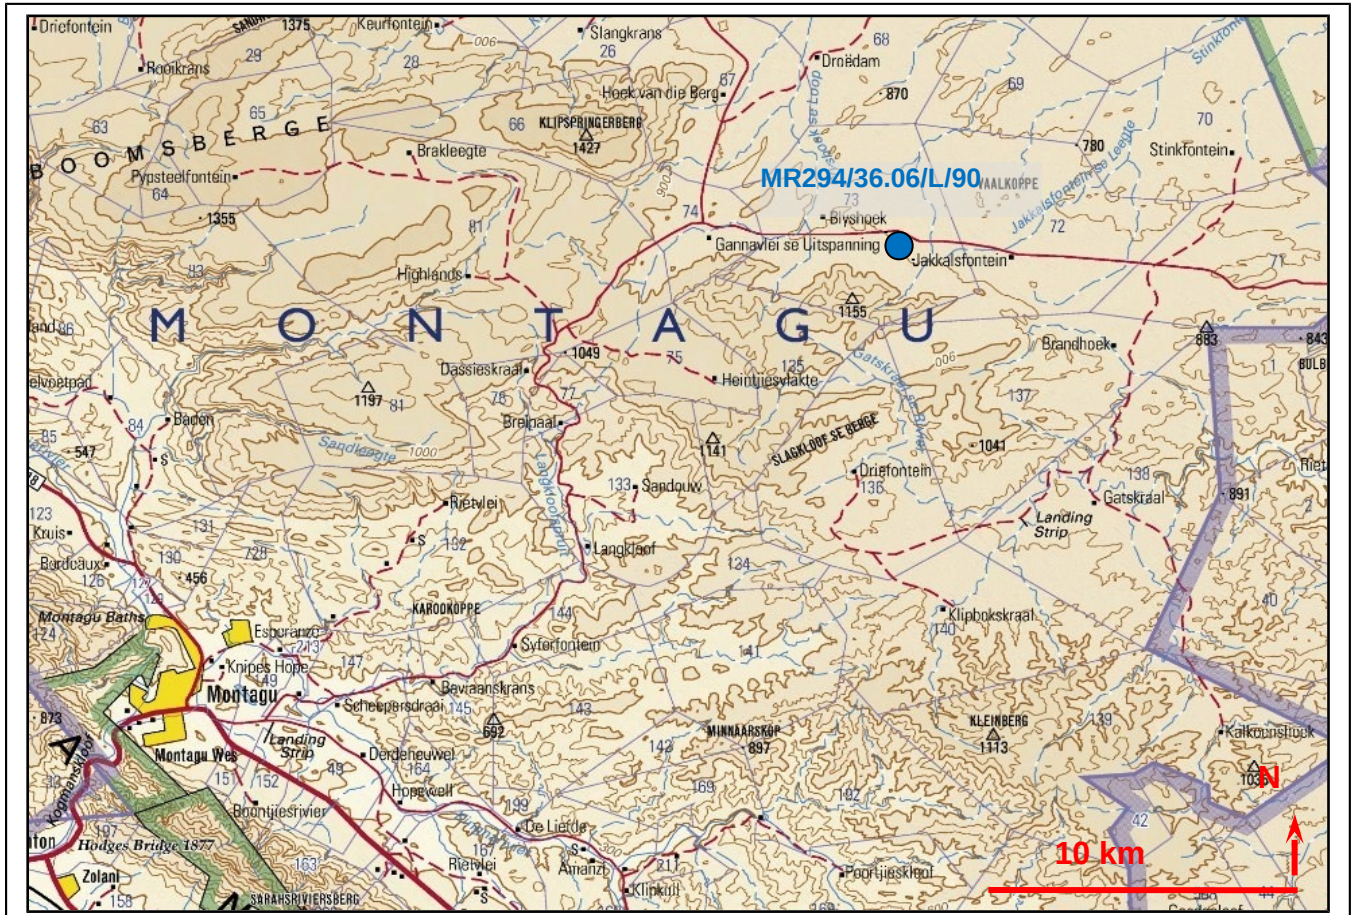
Driefontein
1375
Keurfontein
006
Slangkrans
26
68
Droëdam
Rooikrans
29
28
67
Hoek van die Berg
870
69
65
KLIPSPRINGERBERG
1427
70
63
66
780
Stinkfontein
BOOMSBERGE
Brakleegte
MR294/36.06/L/90
VAALKOPPE
Pypsteelfontein
64
1355
74
73
Blyshoek
Gannavlei se Uitspanning
Jakkalsfontein
72
Jakkalsfontein se Leegte
71
81
Highlands
83
1155
MONTAGU
Brandhoek
883
843
1049
75
125
Dassieskraal
Heintjiesvlakte
1197
81
76
77
137
Baden
Brelpaal
1141
1041
Sandleegte
1000
SLAGKLOOF SE BERGE
Driefontein
136
547
138
Gatskraal
891
133
Sandouw
Rietvlei
Landing Strip
123
Kruis
131
132
Langkloof
130
728
Bordeaux
126
456
134
KAROOKOPPE
144
40
Montagu Baths
174
Esperanzo
Syferfontein
Klipbokskraal
140
Knipes Hope
147
141
Montagu
Bewaarskrans
873
Scheepersdraai
145
143
692
MINNAARSKOP
897
KLEINBERG
1113
139
Kalkoenstfluk
Landing Strip
Montagu Wes
142
Derdeneuwel
164
151
152
Hopewell
169
N
Boontjiesrivier
199
192
42
De Liefde
Kogmanskloof
197
Hodges Bridge 1877
167
10 km
163
Rietvlei
Amanzi
Klinkuil
Poortjieskloof
Zolani
158
SARAHSRIVIERSBERG